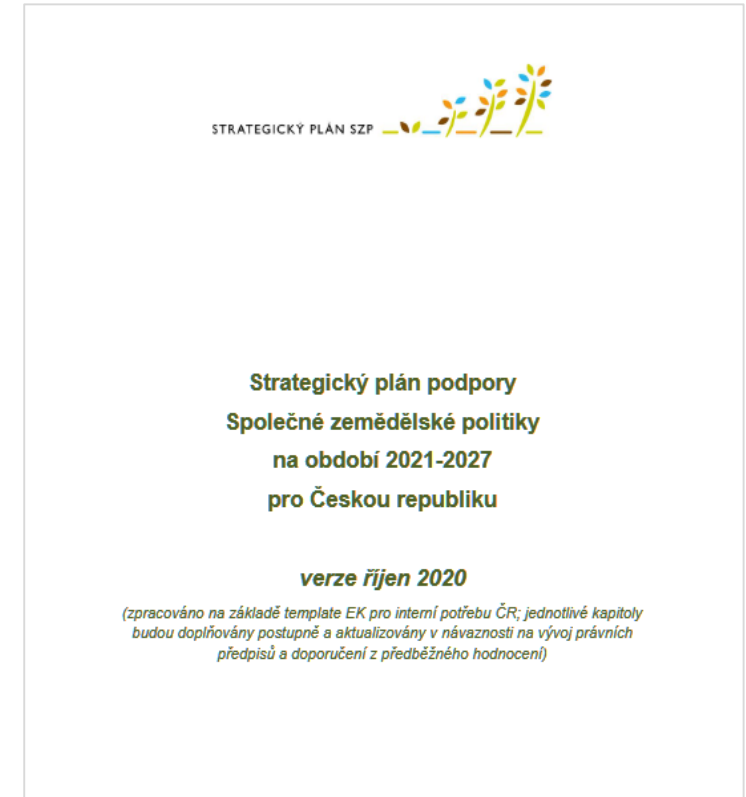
STRATEGICKÝ PLÁN SZP

Strategický plán podpory
Společné zemědělské politiky
na období 2021-2027
pro Českou republiku

verze říjen 2020

(zpracováno na základě template EK pro interní potřebu ČR; jednotlivé kapitoly budou doplňovány postupně a aktualizovány v návaznosti na vývoj právních předpisů a doporučení z předběžného hodnocení)